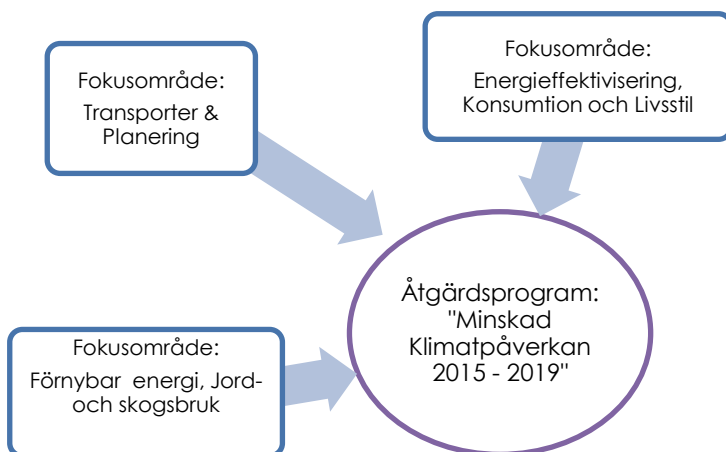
Fokusområde:
Transporter & Planering

Fokusområde:
Energieffektivisering, Konsumtion och Livsstil

Fokusområde:
Förnybar energi, Jord- och skogsbruk

Åtgärdsprogram:
"Minskad Klimatpåverkan 2015 - 2019"